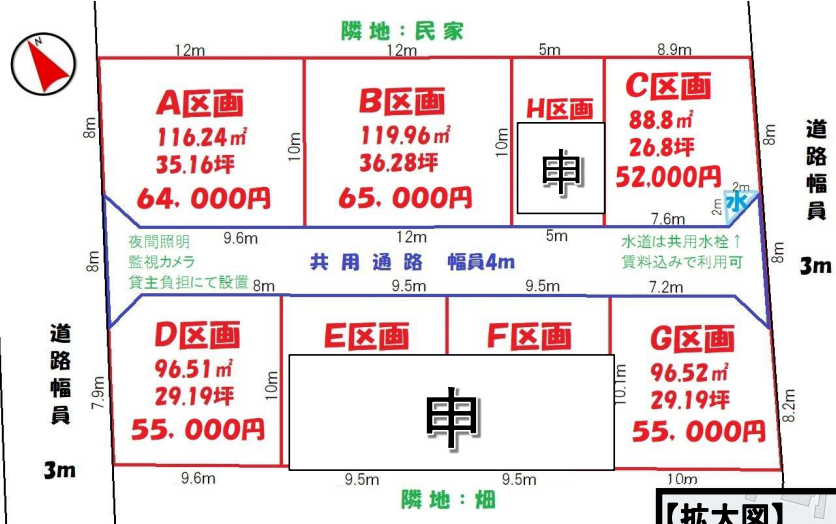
N

隣地：民家

12m 12m 5m 8.9m

8m

A区画
116.24㎡
35.16坪
64.000円

10m

B区画
119.96㎡
36.28坪
65.000円

10m

H区画
申

C区画
88.8㎡
26.8坪
52.000円

8m

道路幅員

2m
2m
水

7.6m

9.6m 12m 5m

夜間照明
監視カメラ
貸主負担にて設置

共用通路　幅員4m

水道は共用水栓↑
賃料込みで利用可

8m

8m

3m

8m 9.5m 9.5m 7.2m

道路幅員

3m

7.9m

D区画
96.51㎡
29.19坪
55.000円

10m

E区画

F区画

申

10.1m

G区画
96.52㎡
29.19坪
55.000円

8.2m

9.6m 9.5m 9.5m 10m

隣地：畑

【拡大図】